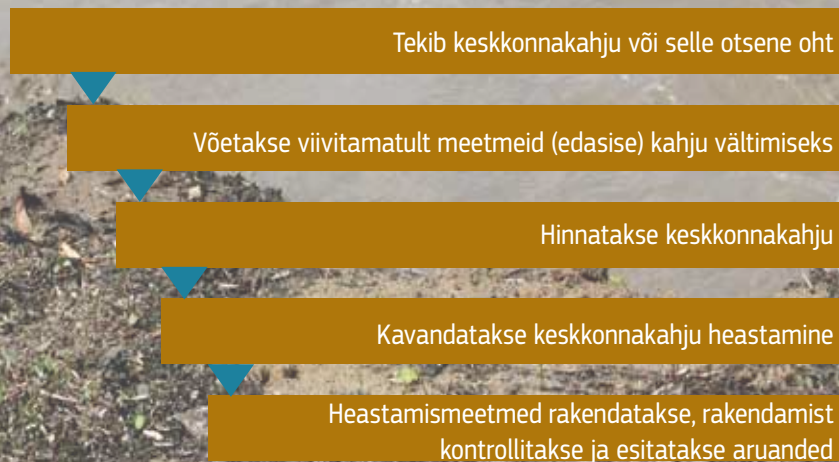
Tekib keskkonnakahju või selle otsene oht

Võetakse viivitamatult meetmeid (edasise) kahju vältimiseks

Hinnatakse keskkonnakahju

Kavandatakse keskkonnakahju heastamine

Heastamismeetmed rakendatakse, rakendamist kontrollitakse ja esitatakse aruanded